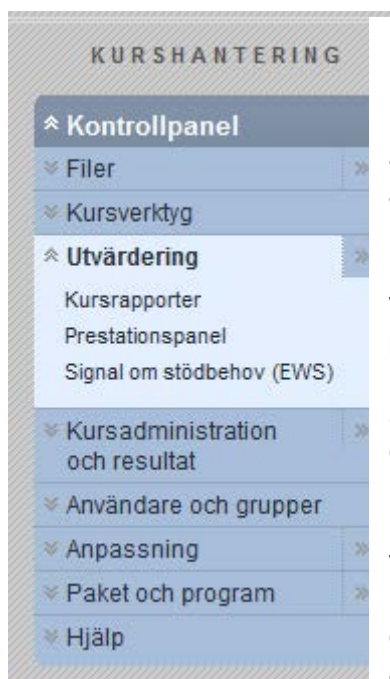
KURSHANTERING

Kontrollpanel

Filer

Kursverktyg

Utvärdering

Kursrapporter

Prestationspanel

Signal om stödbehov (EWS)

Kursadministration och resultat

Användare och grupper

Anpassning

Paket och program

Hjälp